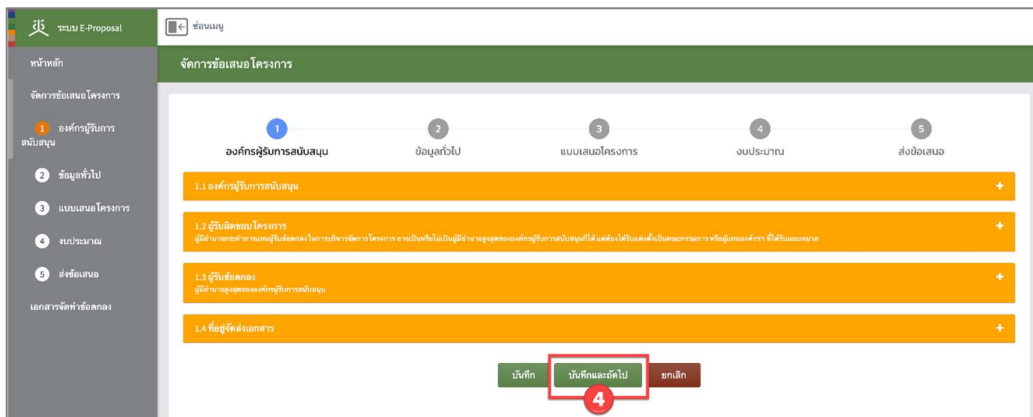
ระบบ E-Proposal

ซ่อนเมนู

หน้าหลัก

จัดการข้อเสนอโครงการ

1 องค์กรผู้รับการสนับสนุน

2 ข้อมูลทั่วไป

3 แบบเสนอโครงการ

4 งบประมาณ

5 ส่งข้อเสนอ

เอกสารจัดทำข้อตกลง

จัดการข้อเสนอโครงการ

1 องค์กรผู้รับการสนับสนุน

2 ข้อมูลทั่วไป

3 แบบเสนอโครงการ

4 งบประมาณ

5 ส่งข้อเสนอ

1.1 องค์กรผู้รับการสนับสนุน +

1.2 ผู้รับผิดชอบโครงการ +
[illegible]

1.3 ผู้รับข้อตกลง +
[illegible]

1.4 ที่อยู่จัดส่งเอกสาร +

บันทึก บันทึกและถัดไป ยกเลิก

4